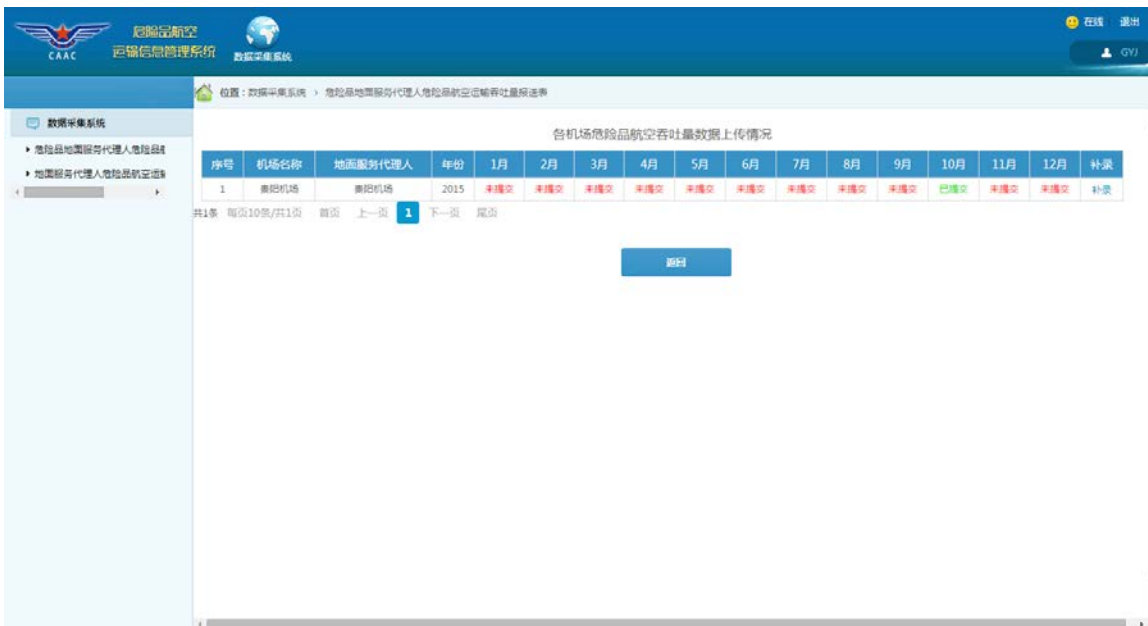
CAAC 危险品航空 运输信息管理系统

数据采集系统

在线 退出

GYJ

位置：数据采集系统 › 危险品地面服务代理人危险品航空运输吞吐量报送表

数据采集系统

▸ 危险品地面服务代理人危险品

▸ 地面服务代理人危险品航空运

各机场危险品航空吞吐量数据上传情况

| 序号 | 机场名称 | 地面服务代理人 | 年份 | 1月 | 2月 | 3月 | 4月 | 5月 | 6月 | 7月 | 8月 | 9月 | 10月 | 11月 | 12月 | 补录 |
|---|---|---|---|---|---|---|---|---|---|---|---|---|---|---|---|---|
| 1 | 襄阳机场 | 襄阳机场 | 2015 | 未提交 | 未提交 | 未提交 | 未提交 | 未提交 | 未提交 | 未提交 | 未提交 | 未提交 | 已提交 | 未提交 | 未提交 | 补录 |

共1条 每页10条/共1页 首页 上一页 1 下一页 尾页

返回